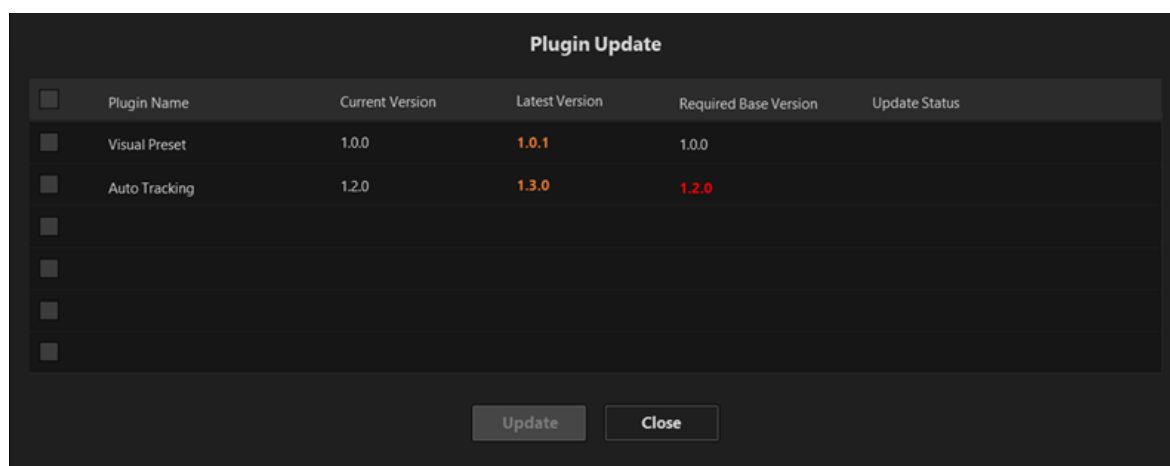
Plugin Update

| | Plugin Name | Current Version | Latest Version | Required Base Version | Update Status |
|---|---|---|---|---|---|
| | Visual Preset | 1.0.0 | 1.0.1 | 1.0.0 | |
| | Auto Tracking | 1.2.0 | 1.3.0 | 1.2.0 | |
| | | | | | |
| | | | | | |
| | | | | | |
| | | | | | |

Update Close